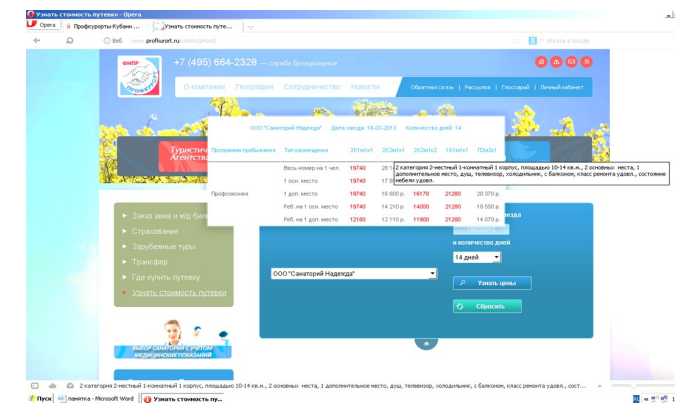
Узнать стоимость путевки - Opera
Opera | Профкурорты Кубани ... | Узнать стоимость путе...
Веб www.profkurort.ru
Искать в Google
+7 (495) 664-2328 — служба бронирования
О компании География Сотрудничество Новости
Обратная связь | Рассылка | Глоссарий | Личный кабинет
ООО "Санаторий Надежда" Дата заезда: 18-03-2013 Количество дней: 14

| Программа пребывания | Тип размещения | 2К1м1к1 | 2К3м1к1 | 2К2м1к2 | 1К1м1к1 | ЛЭх2к1 |
|---|---|---|---|---|---|---|
| | Весь номер на 1 чел. | 19740 | 28.1 | | | |
| | 1 осн. место | 19740 | 17 6 | | | |
| Профсоюзка | 1 доп. место | 19740 | 16 800 р. | 16170 | 21280 | 20 370 р. |
| | Реб. на 1 осн. место | 19740 | 14 210 р. | 14000 | 21280 | 18 550 р. |
| | Реб. на 1 доп. место | 12180 | 12 110 р. | 11800 | 21280 | 14 070 р. |

2 категория 2-честный 1-комнатный 1 корпус, площадью 10-14 кв.м., 2 основных места, 1 дополнительное место, душ, телевизор, холодильник, с балконом, класс ремонта удовл., состояние мебели удовл.
Туристич Агентств
Заказ авиа и ж/д биле
Страхование
Зарубежные туры
Трансфер
Где купить путевку
Узнать стоимость путевки
заезда
и количество дней
14 дней
ООО "Санаторий Надежда"
Узнать цены
Сбросить
ВЫБОР САНАТОРИЯ С УЧЕТОМ МЕДИЦИНСКИХ ПОКАЗАНИЙ
2 категория 2-честный 1-комнатный 1 корпус, площадью 10-14 кв.м., 2 основных места, 1 дополнительное место, душ, телевизор, холодильник, с балконом, класс ремонта удовл., сост...
Пуск | памятка - Microsoft Word | Узнать стоимость пу...